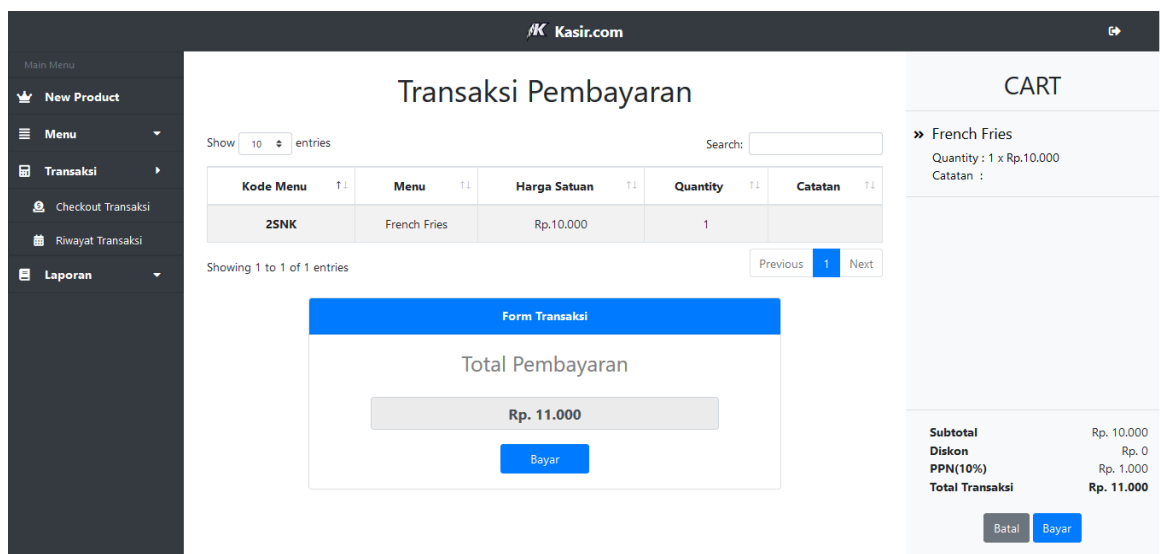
Kasir.com

Main Menu
New Product
Menu
Transaksi
Checkout Transaksi
Riwayat Transaksi
Laporan

Transaksi Pembayaran

Show 10 entries

Search:

| Kode Menu | Menu | Harga Satuan | Quantity | Catatan |
|---|---|---|---|---|
| 2SNK | French Fries | Rp.10.000 | 1 | |

Showing 1 to 1 of 1 entries

Previous 1 Next

Form Transaksi

Total Pembayaran

Rp. 11.000

Bayar

CART

» French Fries
Quantity : 1 x Rp.10.000
Catatan :

| | |
|---|---|
| Subtotal | Rp. 10.000 |
| Diskon | Rp. 0 |
| PPN(10%) | Rp. 1.000 |
| Total Transaksi | Rp. 11.000 |

Batal Bayar